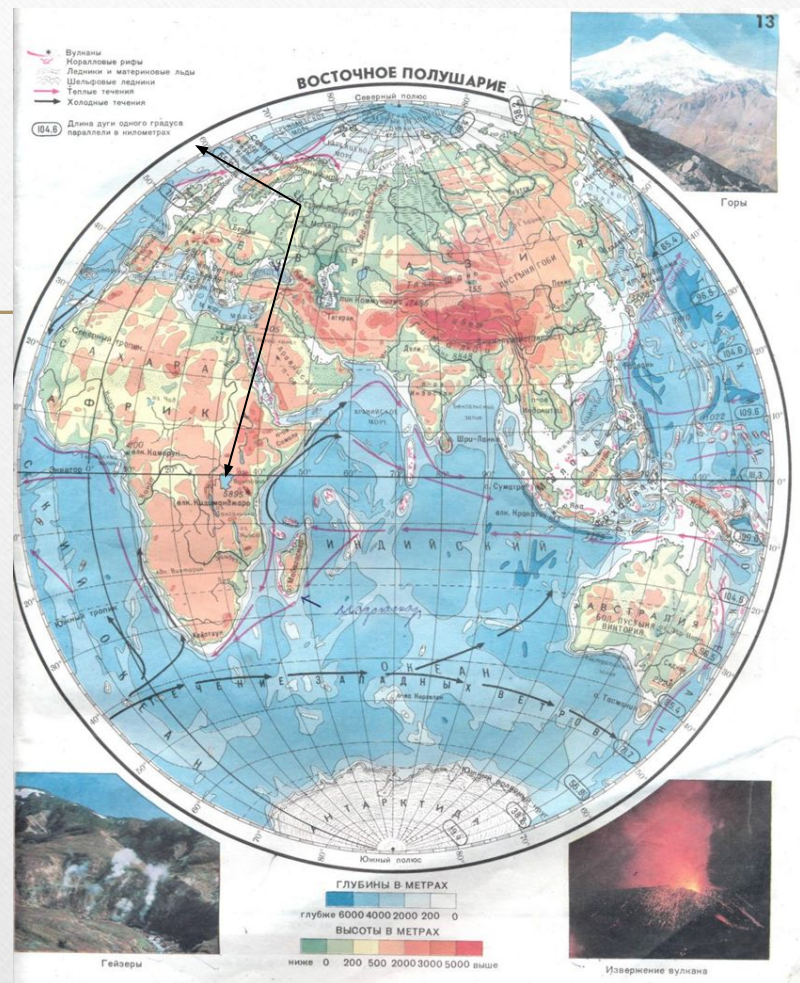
13

Вулканы
Коралловые рифы
Ледники и материковые льды
Шельфовые ледники
Теплые течения
Холодные течения
104,6 Длина дуги одного градуса параллели в километрах

ВОСТОЧНОЕ ПОЛУШАРИЕ

Северный полюс

Горы

Е В Р А З И Я

ПУСТЫНЯ ГОБИ

С А Х А Р А

А Ф Р И К А

Северный тропик

Экватор 0°

влк. Камерун

влк. Килиманджаро
5895

Аравийское море

Шри-Ланка

о. Суматра

о. Ява

влк. Кракатау

И Н Д И Й С К И Й

О К Е А Н

Южный тропик

Кейптаун

Т Е Ч Е Н И Е   З А П А Д Н Ы Х   В Е Т Р О В

АВСТРАЛИЯ

БОЛ. ПУСТЫНЯ ВИКТОРИЯ

о. Тасмания

А Н Т А Р К Т И Д А

Южный полюс

ГЛУБИНЫ В МЕТРАХ
глубже 6000 4000 2000 200 0

ВЫСОТЫ В МЕТРАХ
ниже 0 200 500 2000 3000 5000 выше

Гейзеры

Извержение вулкана